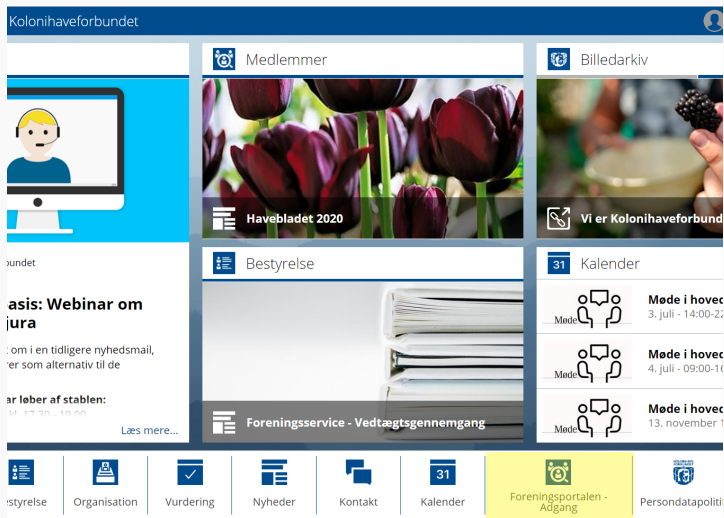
Kolonihaveforbundet

bundet

asis: Webinar om jura

om i en tidligere nyhedsmail, er som alternativ til de

ar løber af stablen:

kl. 17.30 - 19.00

Læs mere...

Medlemmer

Havebladet 2020

Bestyrelse

Foreningsservice - Vedtægtsgennemgang

Billedarkiv

Vi er Kolonihaveforbund

31 Kalender

Møde

Møde i hoved

3. juli - 14:00-22

Møde

Møde i hoved

4. juli - 09:00-16

Møde

Møde i hoved

13. november 1

estyrelse

Organisation

Vurdering

Nyheder

Kontakt

31

Kalender

Foreningsportalen - Adgang

Persondatapoliti